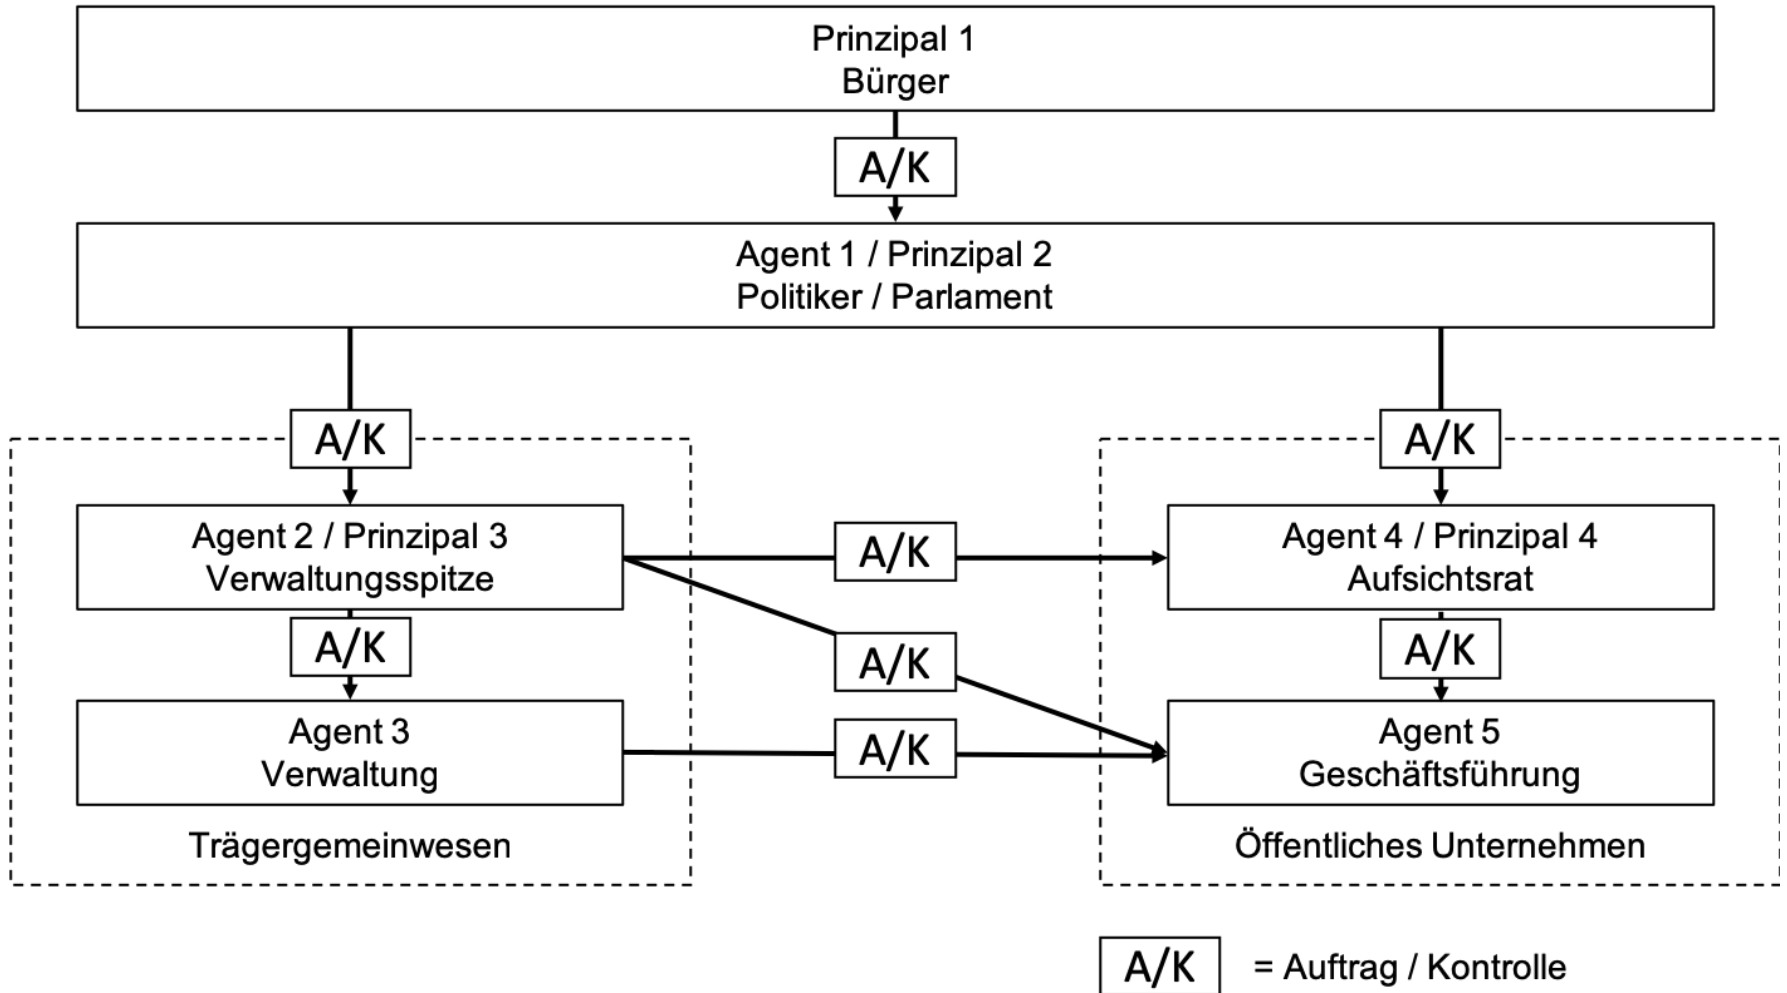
Prinzipal 1
Bürger

A/K

Agent 1 / Prinzipal 2
Politiker / Parlament

A/K

A/K

Agent 2 / Prinzipal 3
Verwaltungsspitze

A/K

Agent 4 / Prinzipal 4
Aufsichtsrat

A/K

A/K

A/K

Agent 3
Verwaltung

A/K

Agent 5
Geschäftsführung

Trägergemeinwesen

Öffentliches Unternehmen

A/K = Auftrag / Kontrolle